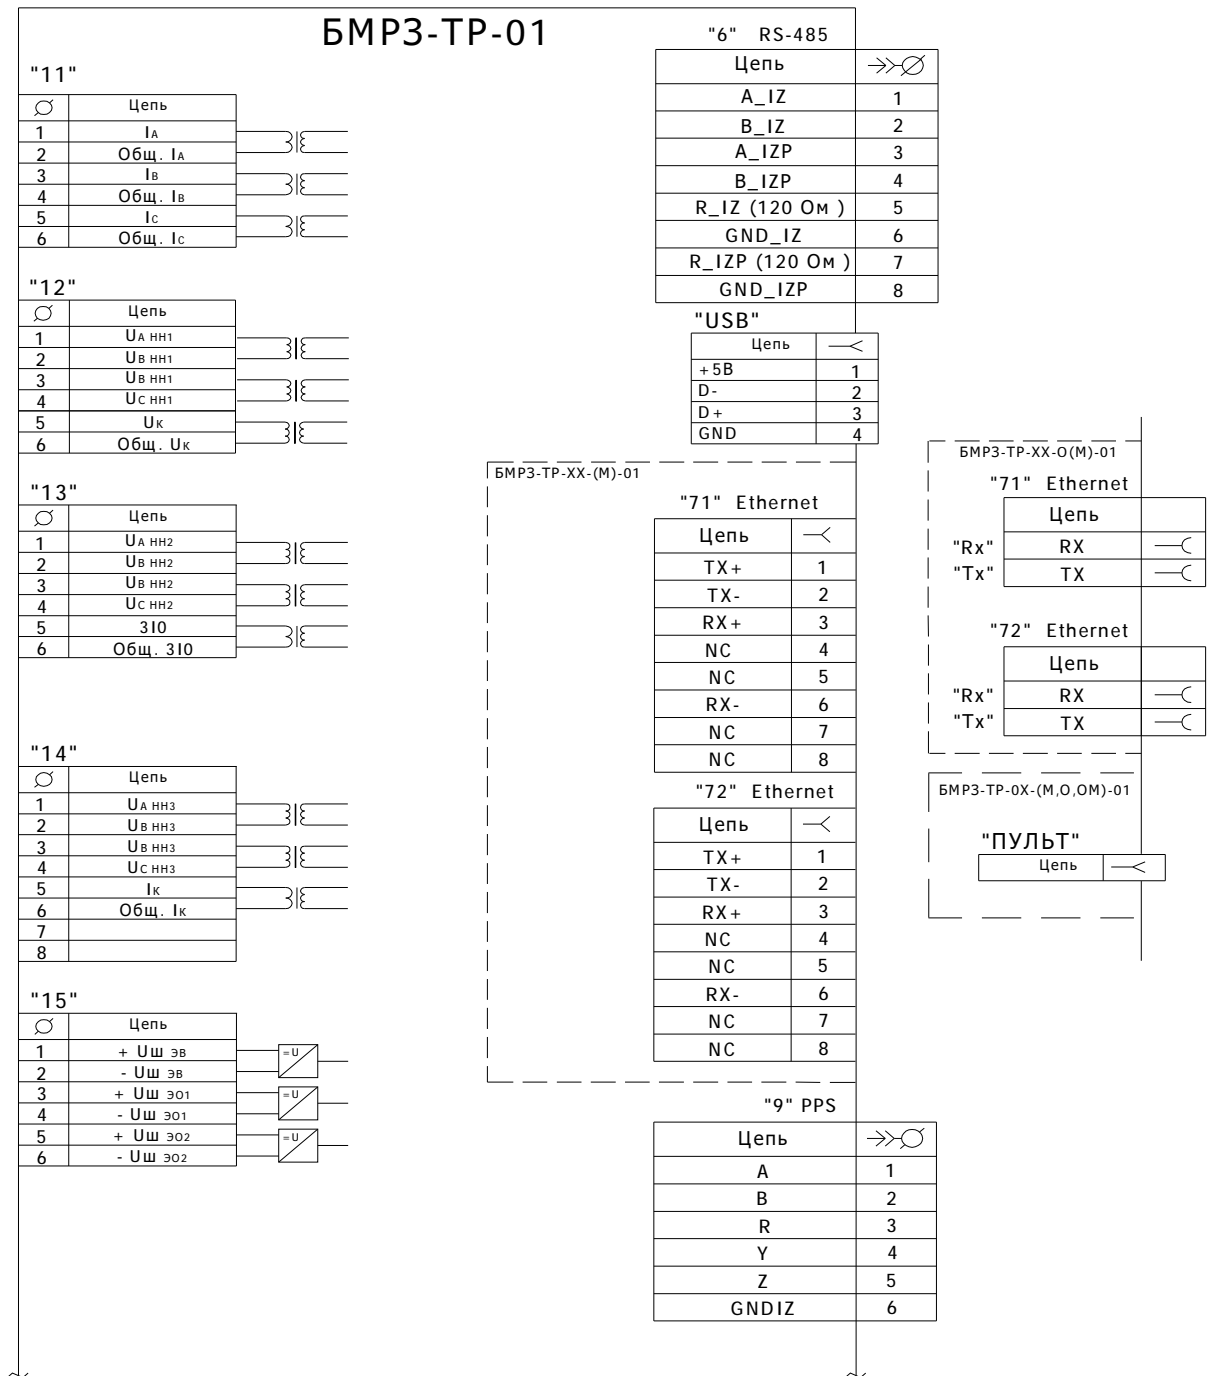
БМРЗ-ТР-01

"11"

| ∅ | Цепь |
|---|---|
| 1 | $I_A$ |
| 2 | Общ. $I_A$ |
| 3 | $I_B$ |
| 4 | Общ. $I_B$ |
| 5 | $I_C$ |
| 6 | Общ. $I_C$ |

"12"

| ∅ | Цепь |
|---|---|
| 1 | $U_{A\ HH1}$ |
| 2 | $U_{B\ HH1}$ |
| 3 | $U_{B\ HH1}$ |
| 4 | $U_{C\ HH1}$ |
| 5 | $U_K$ |
| 6 | Общ. $U_K$ |

"13"

| ∅ | Цепь |
|---|---|
| 1 | $U_{A\ HH2}$ |
| 2 | $U_{B\ HH2}$ |
| 3 | $U_{B\ HH2}$ |
| 4 | $U_{C\ HH2}$ |
| 5 | 3I0 |
| 6 | Общ. 3I0 |

"14"

| ∅ | Цепь |
|---|---|
| 1 | $U_{A\ HH3}$ |
| 2 | $U_{B\ HH3}$ |
| 3 | $U_{B\ HH3}$ |
| 4 | $U_{C\ HH3}$ |
| 5 | $I_K$ |
| 6 | Общ. $I_K$ |
| 7 | |
| 8 | |

"15"

| ∅ | Цепь |
|---|---|
| 1 | + $U_{Ш\ ЭВ}$ |
| 2 | - $U_{Ш\ ЭВ}$ |
| 3 | + $U_{Ш\ ЭО1}$ |
| 4 | - $U_{Ш\ ЭО1}$ |
| 5 | + $U_{Ш\ ЭО2}$ |
| 6 | - $U_{Ш\ ЭО2}$ |

=U
=U
=U

"6" RS-485

| Цепь | |
|---|---|
| A_IZ | 1 |
| B_IZ | 2 |
| A_IZP | 3 |
| B_IZP | 4 |
| R_IZ (120 Ом ) | 5 |
| GND_IZ | 6 |
| R_IZP (120 Ом ) | 7 |
| GND_IZP | 8 |

"USB"

| Цепь | |
|---|---|
| +5В | 1 |
| D- | 2 |
| D+ | 3 |
| GND | 4 |

БМРЗ-ТР-ХХ-(М)-01

"71" Ethernet

| Цепь | |
|---|---|
| TX+ | 1 |
| TX- | 2 |
| RX+ | 3 |
| NC | 4 |
| NC | 5 |
| RX- | 6 |
| NC | 7 |
| NC | 8 |

"72" Ethernet

| Цепь | |
|---|---|
| TX+ | 1 |
| TX- | 2 |
| RX+ | 3 |
| NC | 4 |
| NC | 5 |
| RX- | 6 |
| NC | 7 |
| NC | 8 |

"9" PPS

| Цепь | |
|---|---|
| A | 1 |
| B | 2 |
| R | 3 |
| Y | 4 |
| Z | 5 |
| GNDIZ | 6 |

БМРЗ-ТР-ХХ-О(М)-01

"71" Ethernet

| | Цепь |
|---|---|
| "Rx" | RX |
| "Tx" | TX |

"72" Ethernet

| | Цепь |
|---|---|
| "Rx" | RX |
| "Tx" | TX |

БМРЗ-ТР-0Х-(М,О,ОМ)-01

"ПУЛЬТ"

Цепь